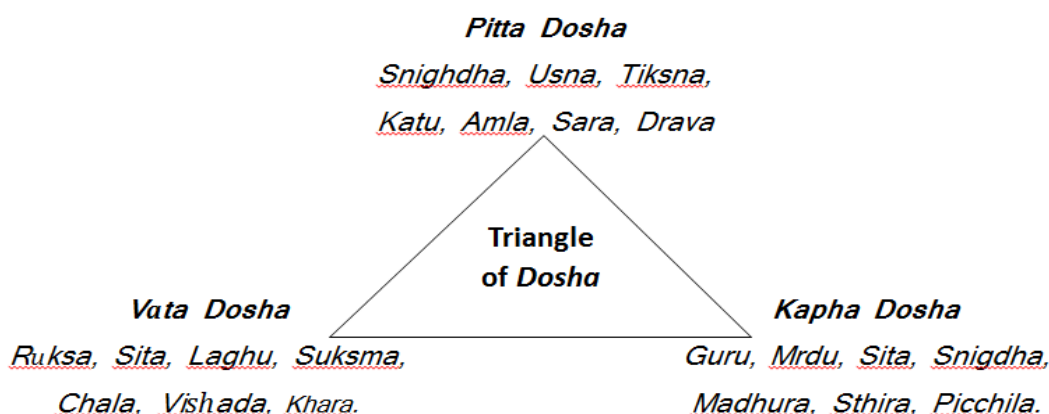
Pitta Dosha

Snighdha, Usna, Tiksna, Katu, Amla, Sara, Drava

Triangle of Dosha

Vata Dosha

Ruksa, Sita, Laghu, Suksma, Chala, Vishada, Khara.

Kapha Dosha

Guru, Mrdu, Sita, Snigdha, Madhura, Sthira, Picchila.